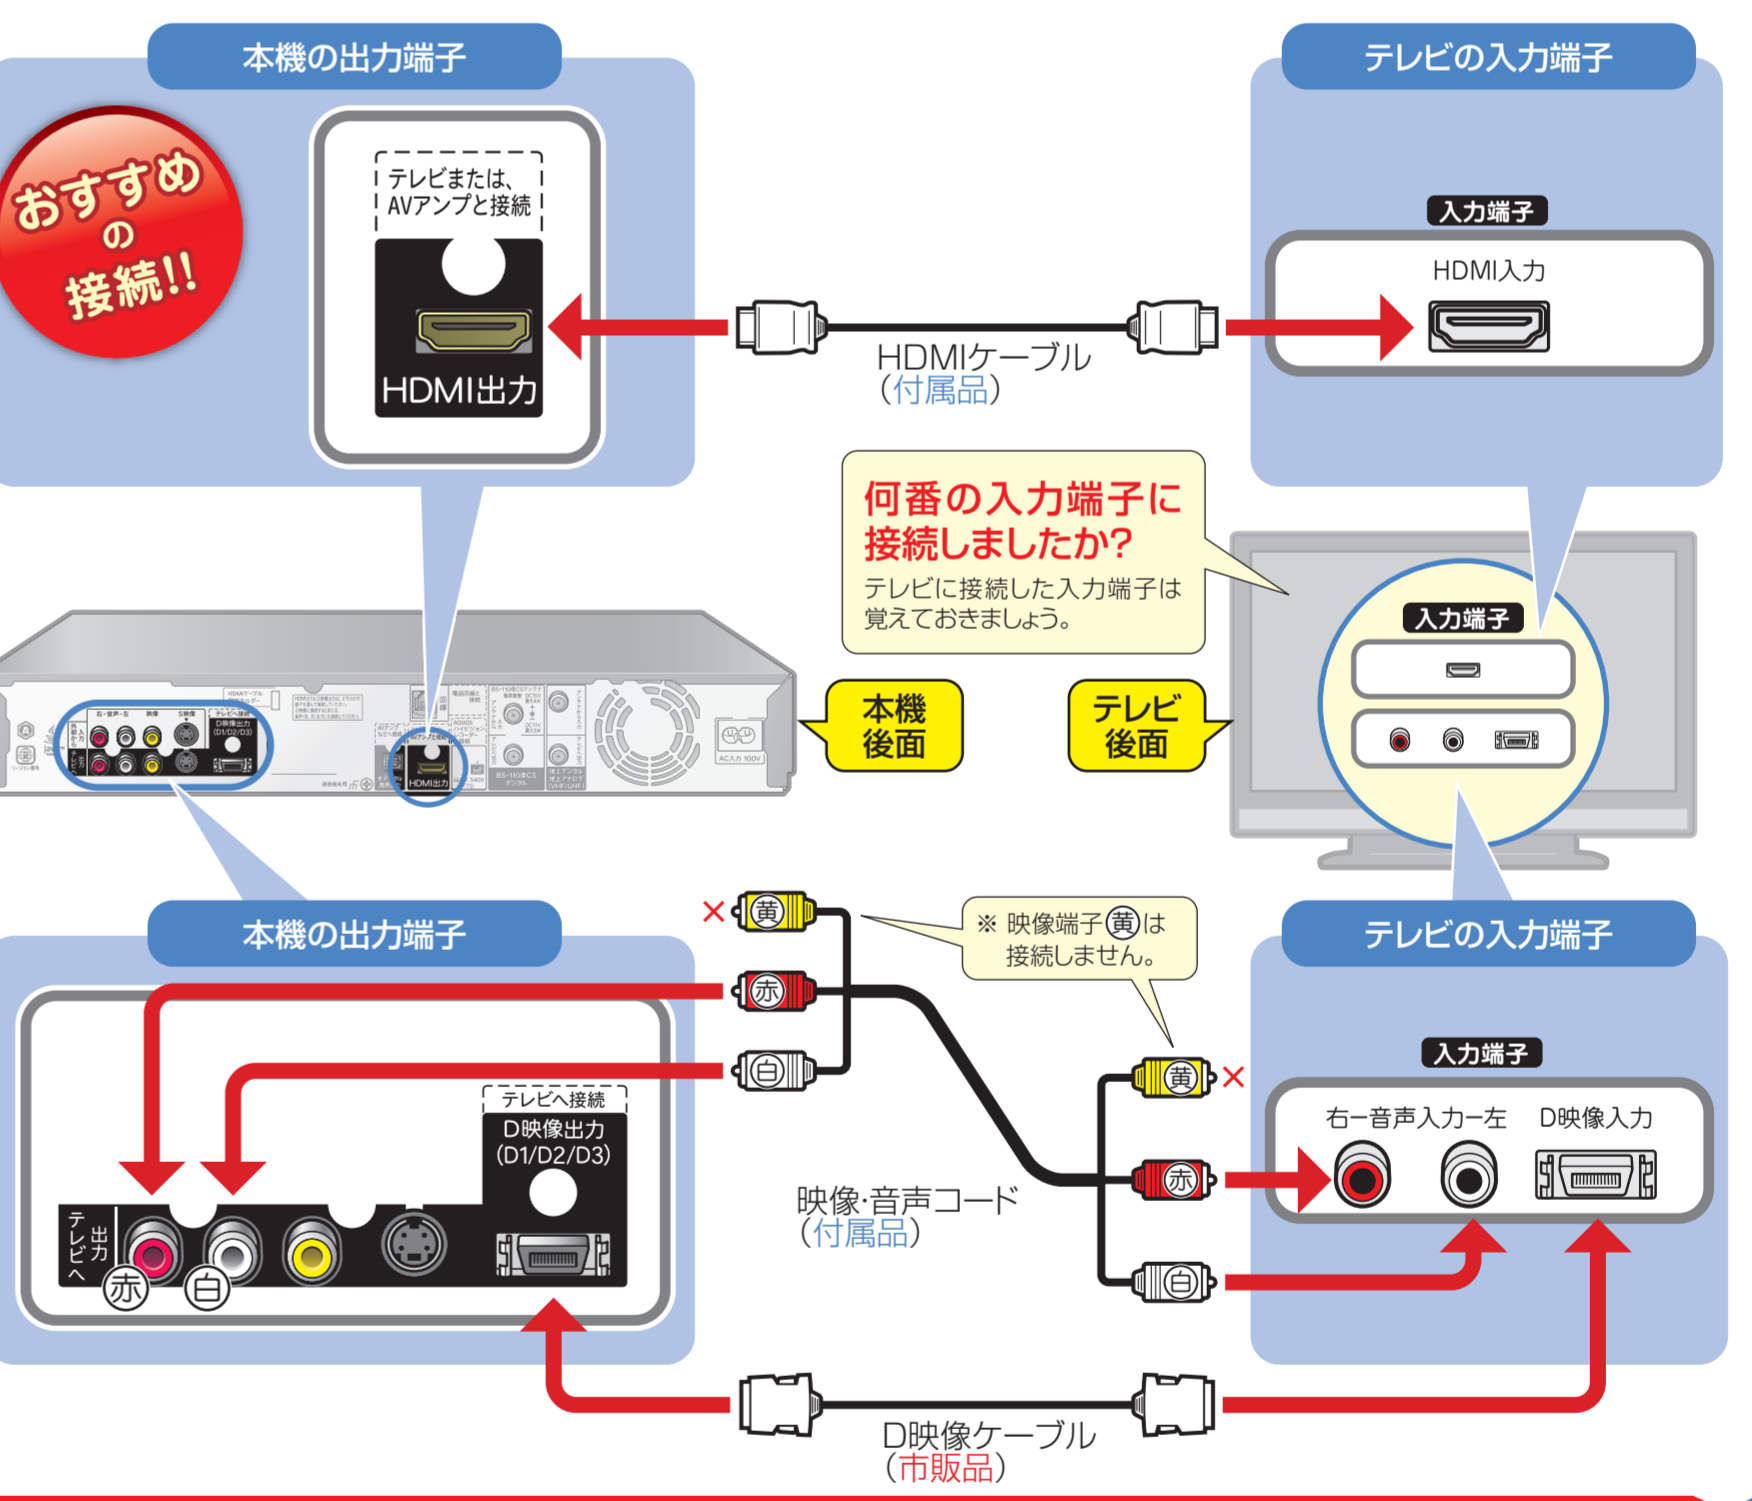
本機の出力端子

おすすめの接続!!

テレビまたは、AVアンプと接続

HDMI出力

HDMIケーブル
(付属品)

テレビの入力端子

入力端子

HDMI入力

何番の入力端子に接続しましたか?
テレビに接続した入力端子は覚えておきましょう。

本機後面

テレビ後面

入力端子

HDMI出力

本機の出力端子

× 黄

赤

白

※ 映像端子黄は接続しません。

テレビの入力端子

テレビへ接続
D映像出力
(D1/D2/D3)

テレビへ 出力

赤 白

映像·音声コード
(付属品)

黄 ×

赤

白

入力端子

右ー音声入力ー左 D映像入力

D映像ケーブル
(市販品)